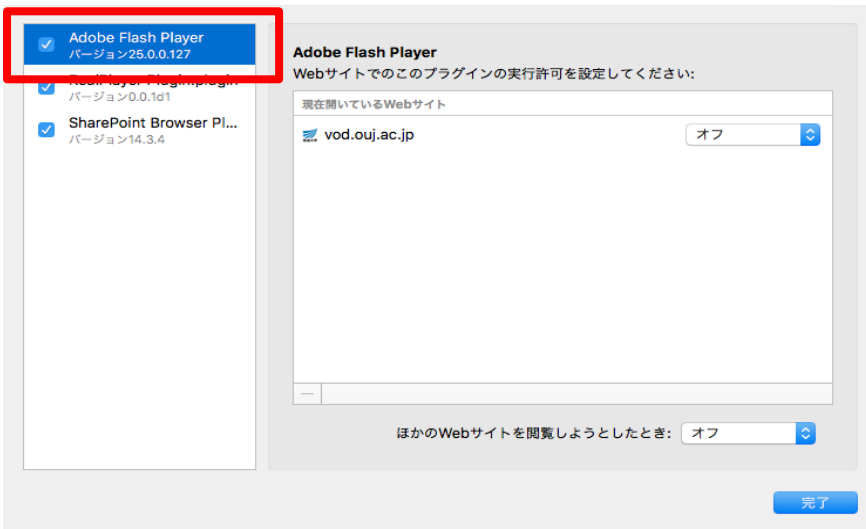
Adobe Flash Player
バージョン25.0.0.127

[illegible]
バージョン0.0.1d1

SharePoint Browser Pl...
バージョン14.3.4

Adobe Flash Player
Webサイトでのこのプラグインの実行許可を設定してください:

現在開いているWebサイト

vod.ouj.ac.jp
オフ

—

ほかのWebサイトを閲覧しようとしたとき:
オフ

完了